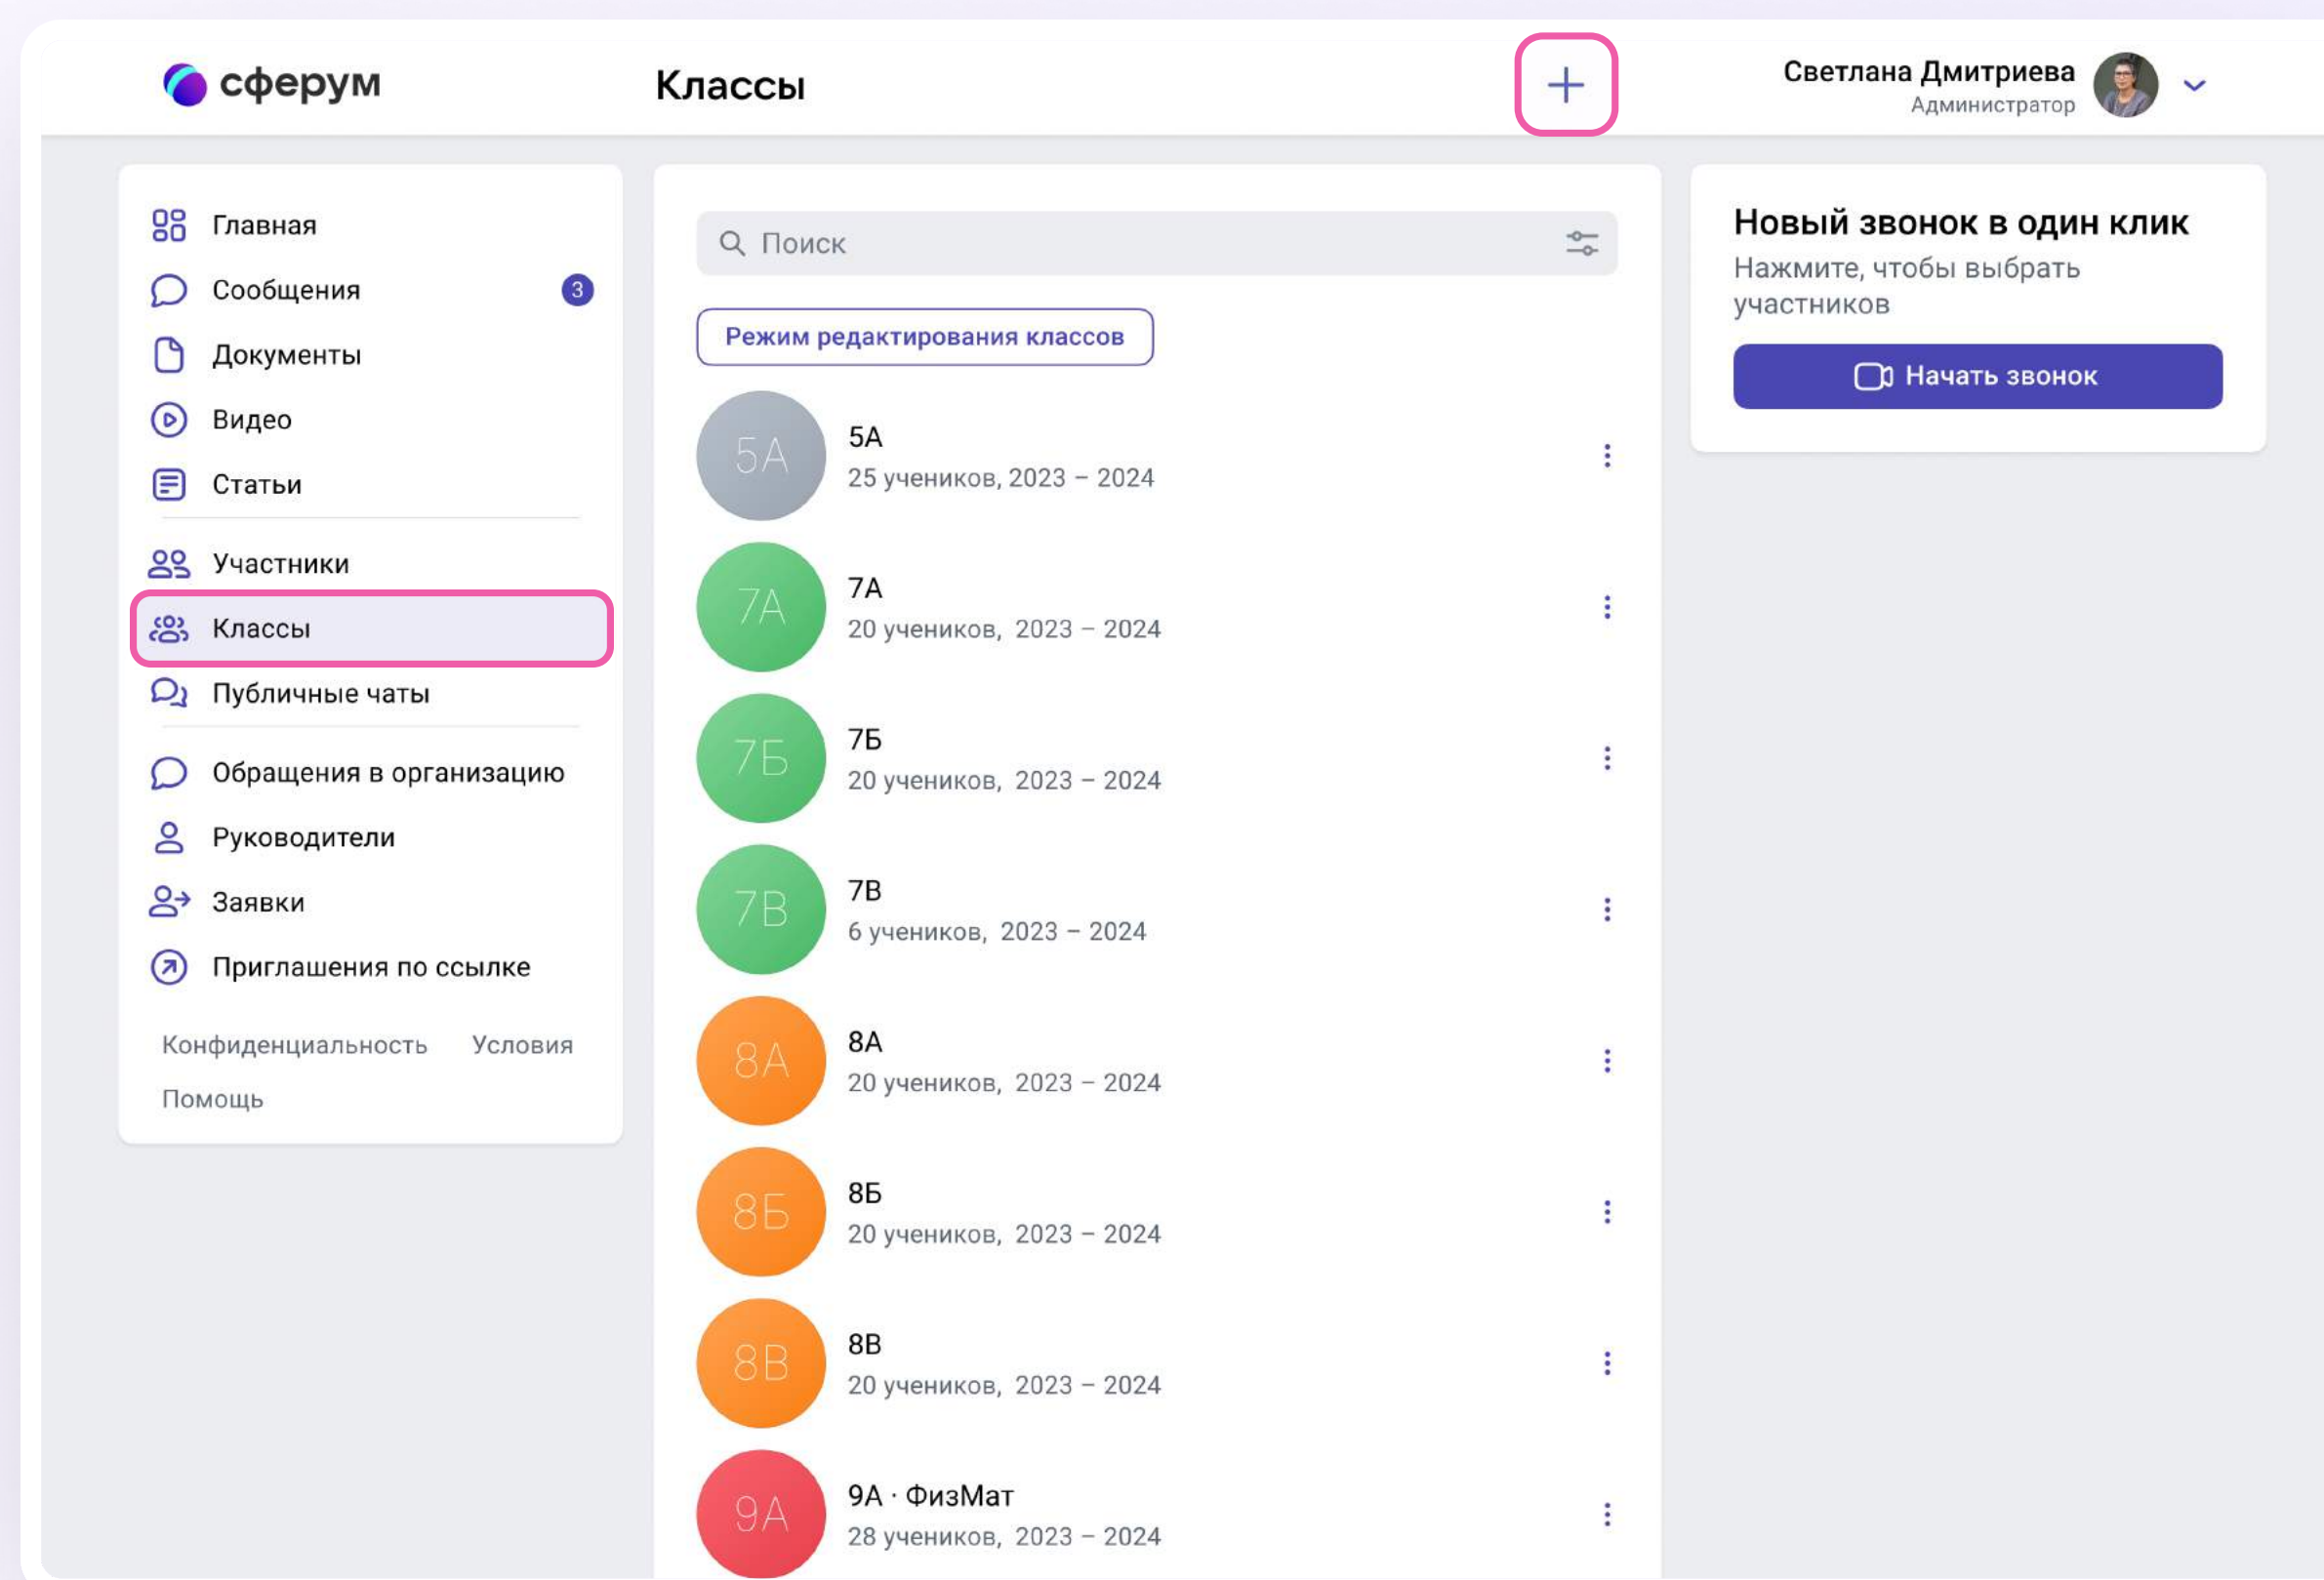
сферум

Классы

+

Светлана Дмитриева
Администратор

Главная
Сообщения 3
Документы
Видео
Статьи
Участники
Классы
Публичные чаты
Обращения в организацию
Руководители
Заявки
Приглашения по ссылке

Конфиденциальность Условия
Помощь

Поиск

Режим редактирования классов

5А
5А
25 учеников, 2023 – 2024

7А
7А
20 учеников, 2023 – 2024

7Б
7Б
20 учеников, 2023 – 2024

7В
7В
6 учеников, 2023 – 2024

8А
8А
20 учеников, 2023 – 2024

8Б
8Б
20 учеников, 2023 – 2024

8В
8В
20 учеников, 2023 – 2024

9А
9А · ФизМат
28 учеников, 2023 – 2024

Новый звонок в один клик
Нажмите, чтобы выбрать участников

Начать звонок